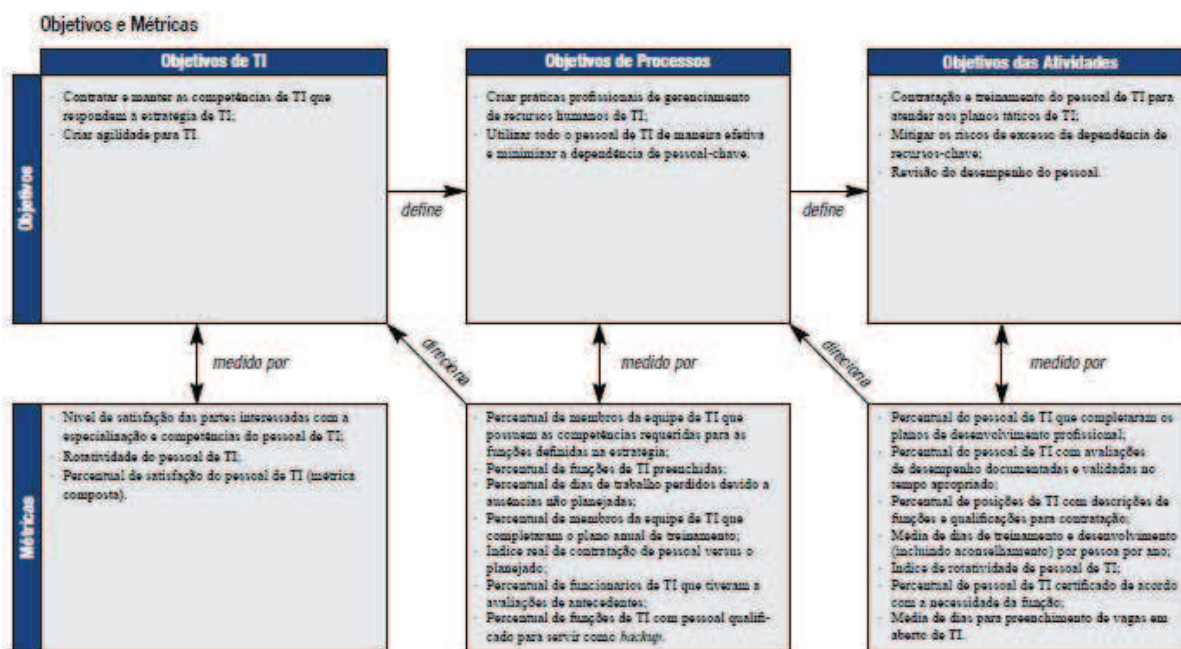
Objetivos e Métricas

Objetivos

Objetivos de TI

- Contratar e manter as competências de TI que respondam a estratégia de TI;
- Criar agilidade para TI.

define

Objetivos de Processos

- Criar práticas profissionais de gerenciamento de recursos humanos de TI;
- Utilizar todo o pessoal de TI de maneira efetiva e minimizar a dependência de pessoal-chave.

define

Objetivos das Atividades

- Contratação e treinamento do pessoal de TI para atender aos planos táticos de TI;
- Mitigar os riscos de excesso de dependência de recursos-chave;
- Revisão do desempenho do pessoal.

medido por

direciona

medido por

direciona

medido por

Métricas

- Nível de satisfação das partes interessadas com a especialização e competências do pessoal de TI;
- Rotatividade do pessoal de TI;
- Percentual de satisfação do pessoal de TI (métrica composta).

- Percentual de membros da equipe de TI que possuem as competências requeridas para as funções definidas na estratégia;
- Percentual de funções de TI preenchidas;
- Percentual de dias de trabalho perdidos devido a ausências não planejadas;
- Percentual de membros da equipe de TI que completaram o plano anual de treinamento;
- Índice real de contratação de pessoal versus o planejado;
- Percentual de funcionários de TI que tiveram a avaliações de antecedentes;
- Percentual de funções de TI com pessoal qualificado para servir como *backup*.

- Percentual do pessoal de TI que completaram os planos de desenvolvimento profissional;
- Percentual do pessoal de TI com avaliações de desempenho documentadas e validadas no tempo apropriado;
- Percentual de posições de TI com descrições de funções e qualificações para contratação;
- Média de dias de treinamento e desenvolvimento (incluindo aconselhamento) por pessoa por ano;
- Índice de rotatividade de pessoal de TI;
- Percentual de pessoal de TI certificado de acordo com a necessidade da função;
- Média de dias para preenchimento de vagas em aberto de TI.